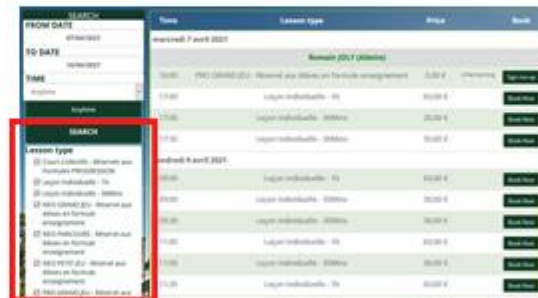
SEARCH
FROM DATE
07/04/2021
TO DATE
14/04/2021
TIME
Anytime
Anytime
SEARCH
Lesson type
Cours Collectifs - Réservé aux Forfaits PROGRESSION
Leçon Individuelle - 1h
Leçon Individuelle - 30Mins
NEO GRAND JEU - Réservé aux élèves en formule enseignement
NEO PARCOURS - Réservé aux élèves en formule enseignement
NEO PETIT JEU - Réservé aux élèves en formule enseignement
PRO GRAND JEU - Réservé aux

| Time | Lesson type | Price | Book |
|---|---|---|---|
| mercredi 7 avril 2021 | | | |
| | Romain (OLF Allonia) | | |
| 10:00 | PRO GRAND JEU - Réservé aux élèves en formule enseignement | 0,00 € | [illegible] Sign list up |
| 17:00 | Leçon Individuelle - 1h | 60,00 € | Book Now |
| 17:00 | Leçon Individuelle - 30Mins | 30,00 € | Book Now |
| 17:30 | Leçon Individuelle - 30Mins | 30,00 € | Book Now |
| vendredi 9 avril 2021 | | | |
| 09:00 | Leçon Individuelle - 1h | 60,00 € | Book Now |
| 09:00 | Leçon Individuelle - 30Mins | 30,00 € | Book Now |
| 09:30 | Leçon Individuelle - 30Mins | 30,00 € | Book Now |
| 11:00 | Leçon Individuelle - 1h | 60,00 € | Book Now |
| 11:00 | Leçon Individuelle - 30Mins | 30,00 € | Book Now |
| 11:30 | Leçon Individuelle - 30Mins | 30,00 € | Book Now |